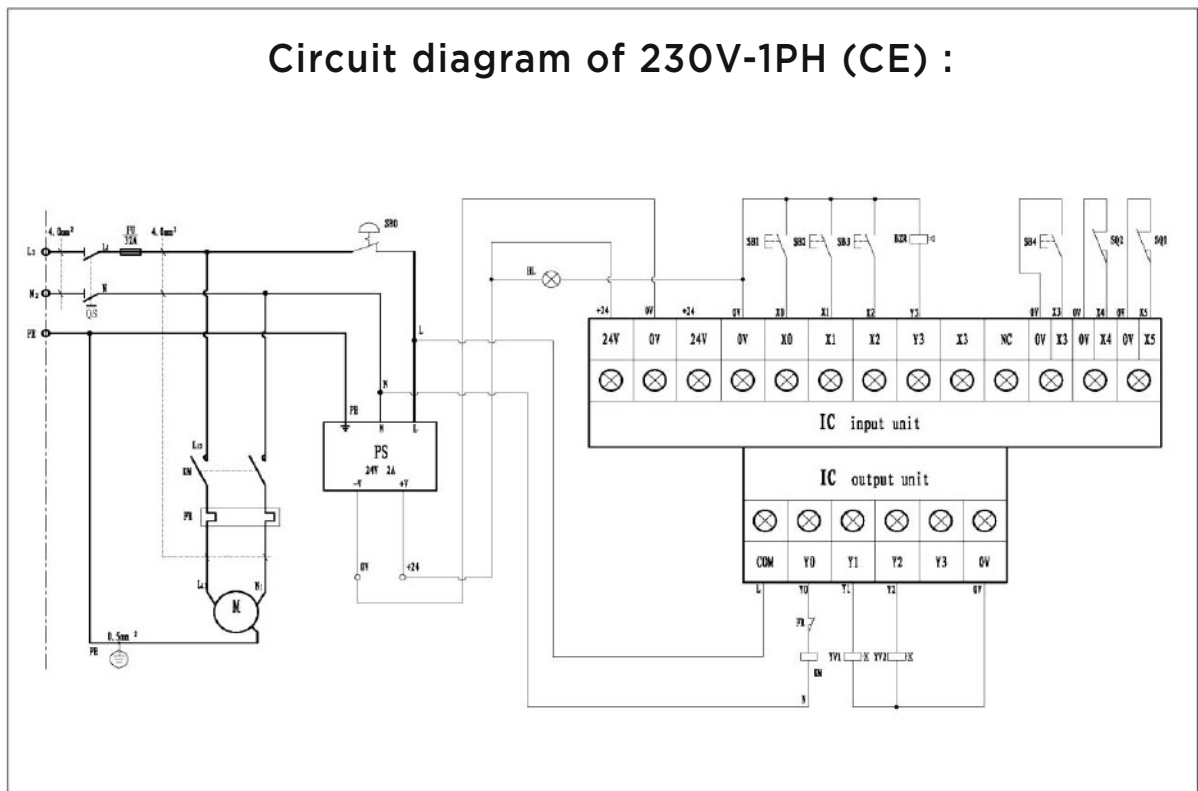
Circuit diagram of 230V-1PH (CE) :

4.0mm²
FU
32A
4.0mm²
L
N
QS
PE
SB0
HL
L
N
PE
PS
24V 2A
-V
+V
0V
+24
L
KM
FR
M
0.5mm²
PE
SB1
SB2
SB3
KZR
SB4
SQ2
SQ1
+24
0V
+24
0V
X0
X1
X2
Y3
0V
X3
0V
X4
0V
X5

| 24V | 0V | 24V | 0V | X0 | X1 | X2 | Y3 | X3 | NC | 0V | X3 | 0V | X4 | 0V | X5 |
|---|---|---|---|---|---|---|---|---|---|---|---|---|---|---|---|

IC input unit

IC output unit

| COM | Y0 | Y1 | Y2 | Y3 | 0V |
|---|---|---|---|---|---|

L
Y0
Y1
Y2
0V
FR
KM
YV1
YV2
N